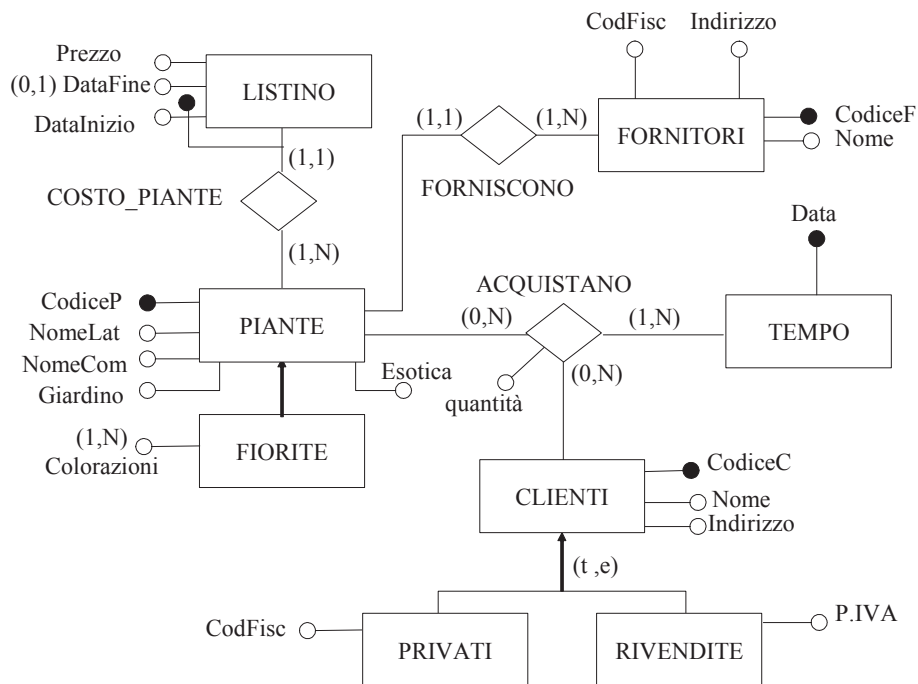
CodFisc
Indirizzo
Prezzo
(0,1) DataFine
LISTINO
DataInizio
(1,1)
(1,N)
FORNITORI
CodiceF
Nome
(1,1)
COSTO_PIANTE
FORNISCONO
Data
(1,N)
ACQUISTANO
CodiceP
NomeLat
NomeCom
Giardino
PIANTE
(0,N)
(1,N)
TEMPO
Esotica
quantità
(0,N)
(1,N)
Colorazioni
FIORITE
CLIENTI
CodiceC
Nome
Indirizzo
(t ,e)
CodFisc
PRIVATI
RIVENDITE
P.IVA